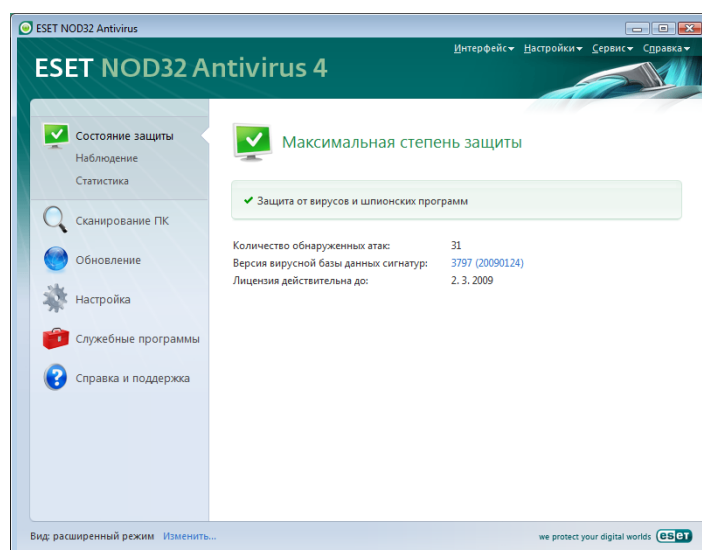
ESET NOD32 Antivirus

Интерфейс▾ Настройки▾ Сервис▾ Справка▾

ESET NOD32 Antivirus 4

Состояние защиты
Наблюдение
Статистика

Сканирование ПК

Обновление

Настройка

Служебные программы

Справка и поддержка

Максимальная степень защиты

✔ Защита от вирусов и шпионских программ

| | |
|---|---|
| Количество обнаруженных атак: | 31 |
| Версия вирусной базы данных сигнатур: | 3797 (20090124) |
| Лицензия действительна до: | 2. 3. 2009 |

Вид: расширенный режим Изменить...

we protect your digital worlds eset